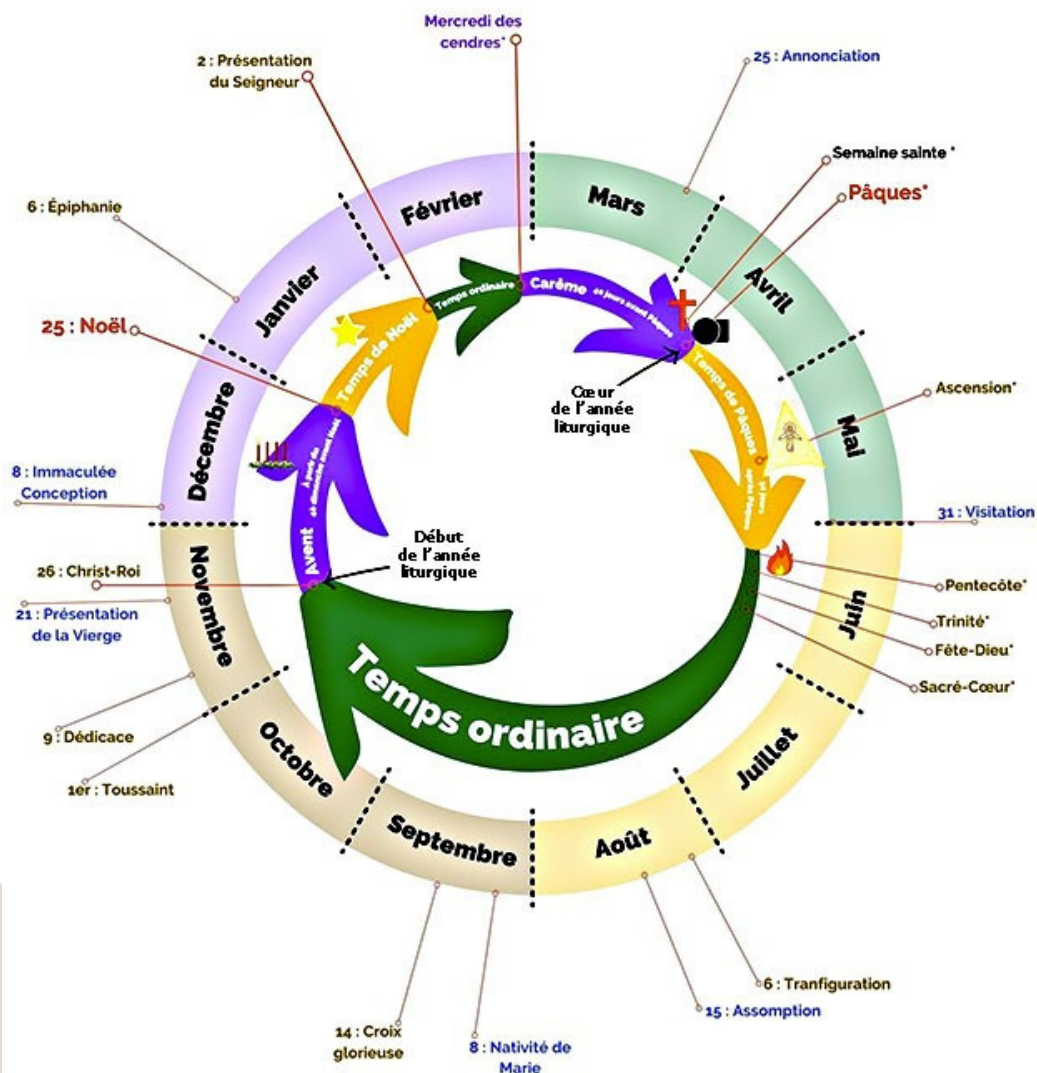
Mercredi des cendres*

2 : Présentation du Seigneur

25 : Annonciation

Semaine sainte *

Pâques*

6 : Épiphanie

Février

Mars

Janvier

Avril

Temps ordinaire

Carême 40 jours avant Pâques

25 : Noël

Temps de Noël

Cœur de l'année liturgique

Temps de Pâques

Ascension*

Décembre

Mai

Avent

8 : Immaculée Conception

31 : Visitation

Début de l'année liturgique

Novembre

26 : Christ-Roi

Pentecôte*

21 : Présentation de la Vierge

Trinité*

Juin

Fête-Dieu*

Temps ordinaire

Sacré-Cœur*

9 : Dédicace

Octobre

Juillet

1er : Toussaint

Septembre

Août

6 : Tranfiguration

15 : Assomption

14 : Croix glorieuse

8 : Nativité de Marie